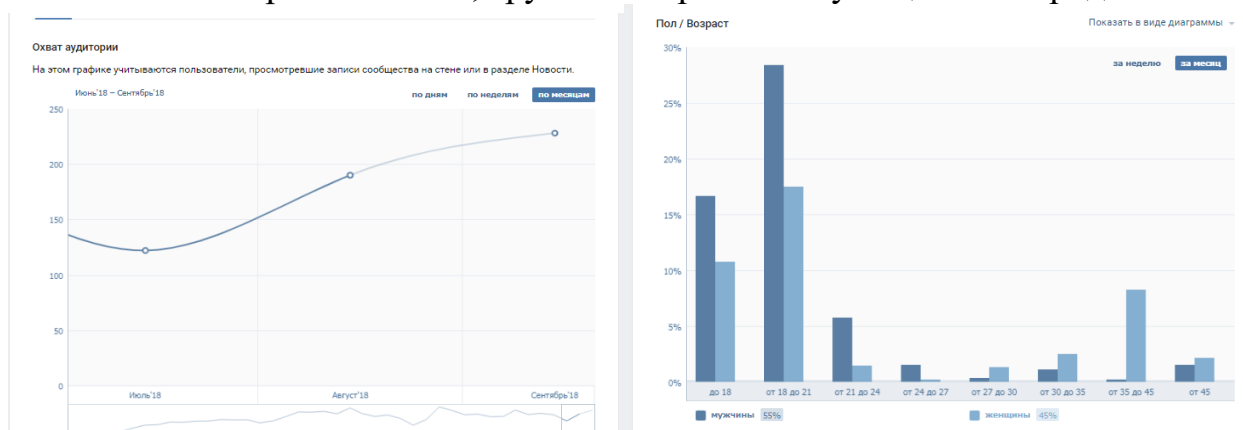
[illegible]

Охват аудитории

На этом графике учитываются пользователи, просмотревшие записи сообщества на стене или в разделе Новости.

Июнь'18 – Сентябрь'18

по дням по неделям по месяцам

250
200
150
100
50
0

Июль'18 Август'18 Сентябрь'18

Пол / Возраст

Показать в виде диаграммы

за неделю за месяц

30%
25%
20%
15%
10%
5%
0%

до 18 от 18 до 21 от 21 до 24 от 24 до 27 от 27 до 30 от 30 до 35 от 35 до 45 от 45

мужчины 55%
женщины 45%